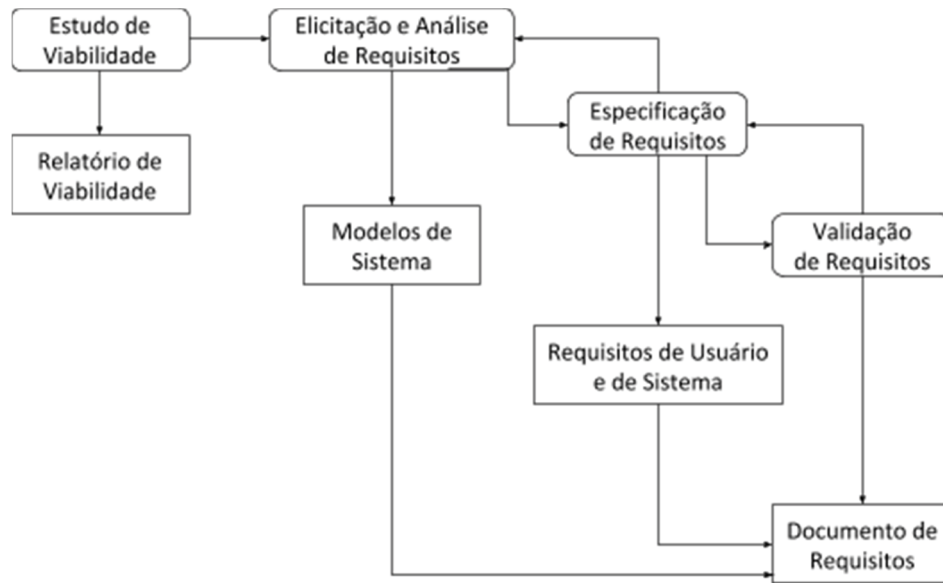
Estudo de Viabilidade

Elicitação e Análise de Requisitos

Relatório de Viabilidade

Especificação de Requisitos

Modelos de Sistema

Validação de Requisitos

Requisitos de Usuário e de Sistema

Documento de Requisitos